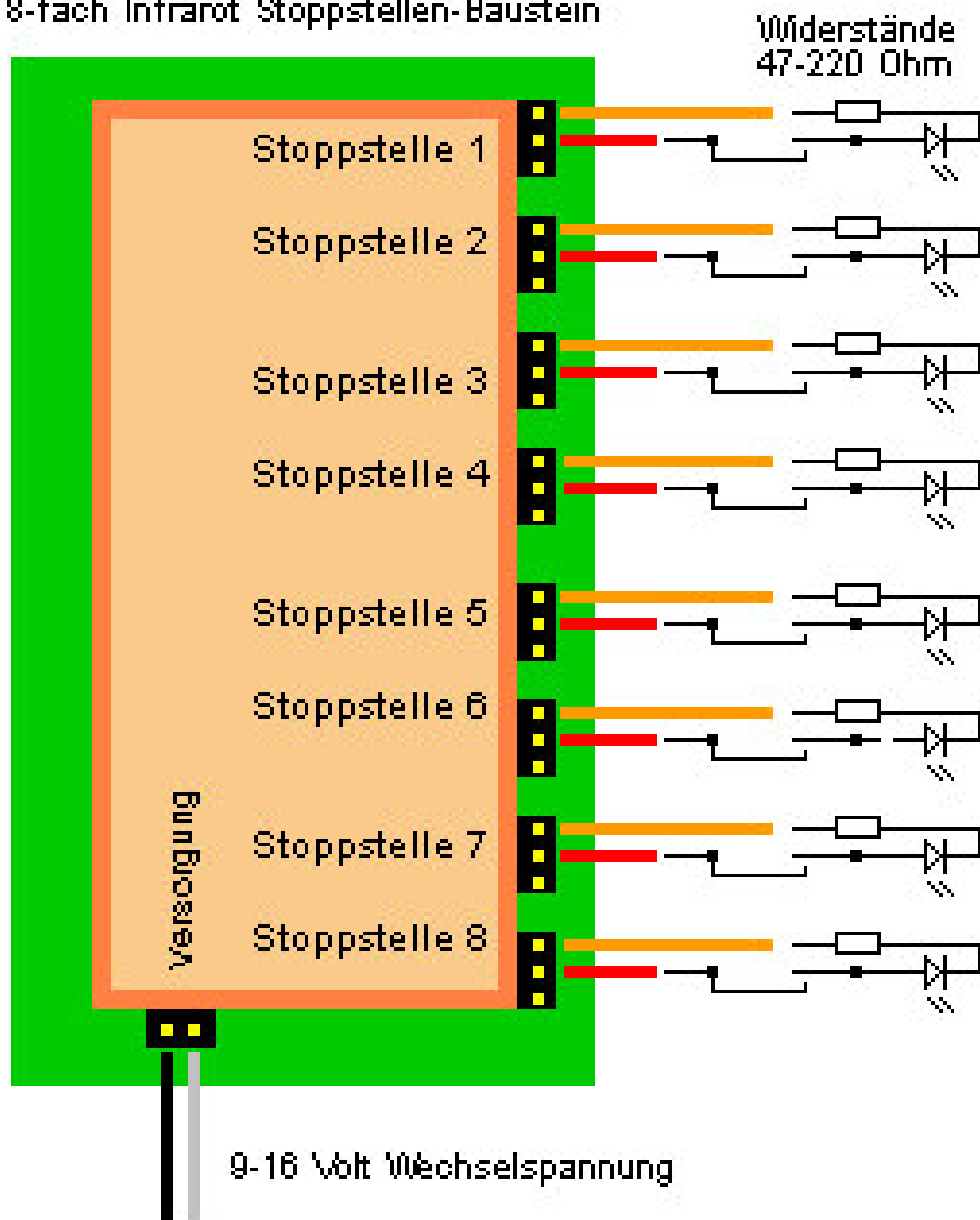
8-fach Infrarot Stoppstellen-Baustein

Widerstände
47-220 Ohm

Stoppstelle 1
Stoppstelle 2
Stoppstelle 3
Stoppstelle 4
Stoppstelle 5
Stoppstelle 6
Stoppstelle 7
Stoppstelle 8

Versorgung

9-16 Volt Wechselspannung